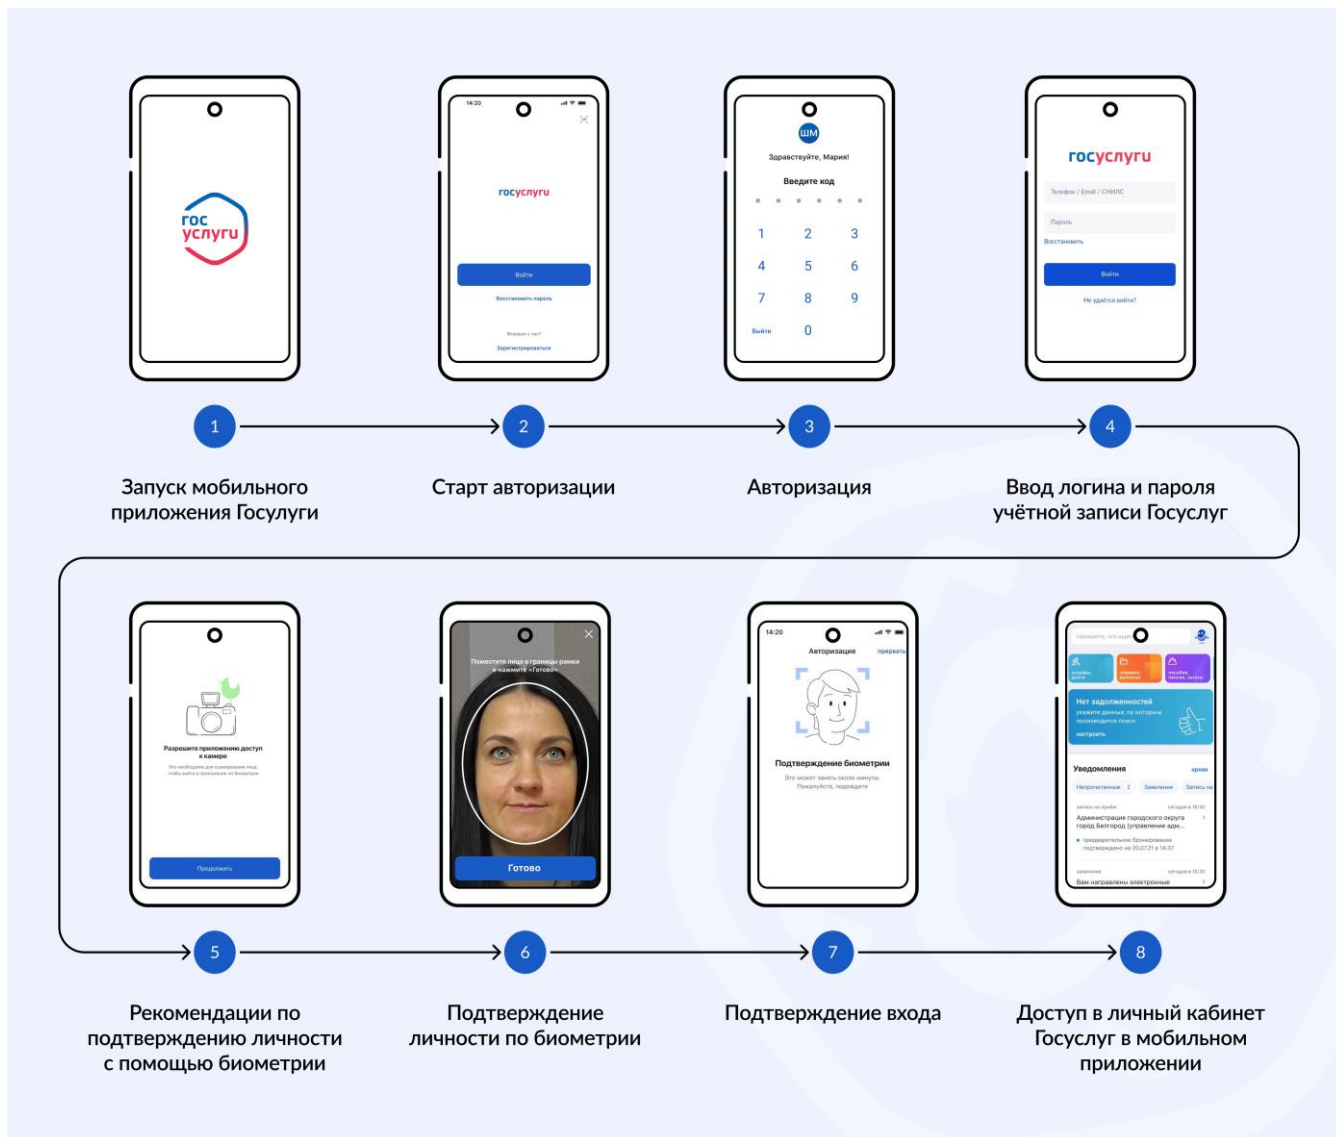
гос услуги

14:20

госуслуги

Войти

Восстановить пароль

Впервые у нас?

Зарегистрироваться

ШМ

Здравствуйте, Мария!

Введите код

1 2 3
4 5 6
7 8 9
Выйти 0

госуслуги

Телефон / Email / СНИЛС

Пароль

Восстановить

Войти

Не удаётся войти?

1

Запуск мобильного приложения Госулуги

2

Старт авторизации

3

Авторизация

4

Ввод логина и пароля учётной записи Госуслуг

Разрешите приложению доступ к камере

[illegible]

Продолжить

Поместите лицо в границы рамки и нажмите «Готово»

Готово

14:20

Авторизация

прервать

Подтверждение биометрии

Это может занять около минуты. Пожалуйста, подождите

Нет задолженностей

Уведомления

архив

Администрация городского округа город Белгород (управление адм...

Вам направлены электронные

5

Рекомендации по подтверждению личности с помощью биометрии

6

Подтверждение личности по биометрии

7

Подтверждение входа

8

Доступ в личный кабинет Госуслуг в мобильном приложении